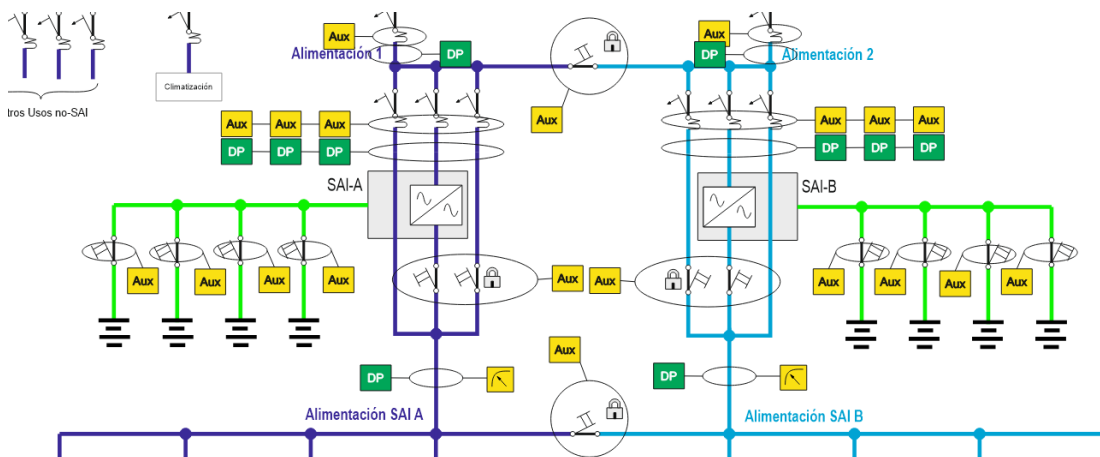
tros Usos no-SAI

Climatización

Aux

Alimentación 1

DP

Aux

DP

Alimentación 2

Aux

Aux Aux Aux

DP DP DP

Aux Aux Aux

DP DP DP

SAI-A

SAI-B

Aux Aux Aux Aux

Aux

Aux

Aux Aux Aux Aux

Aux

DP

DP

Alimentación SAI A

Alimentación SAI B